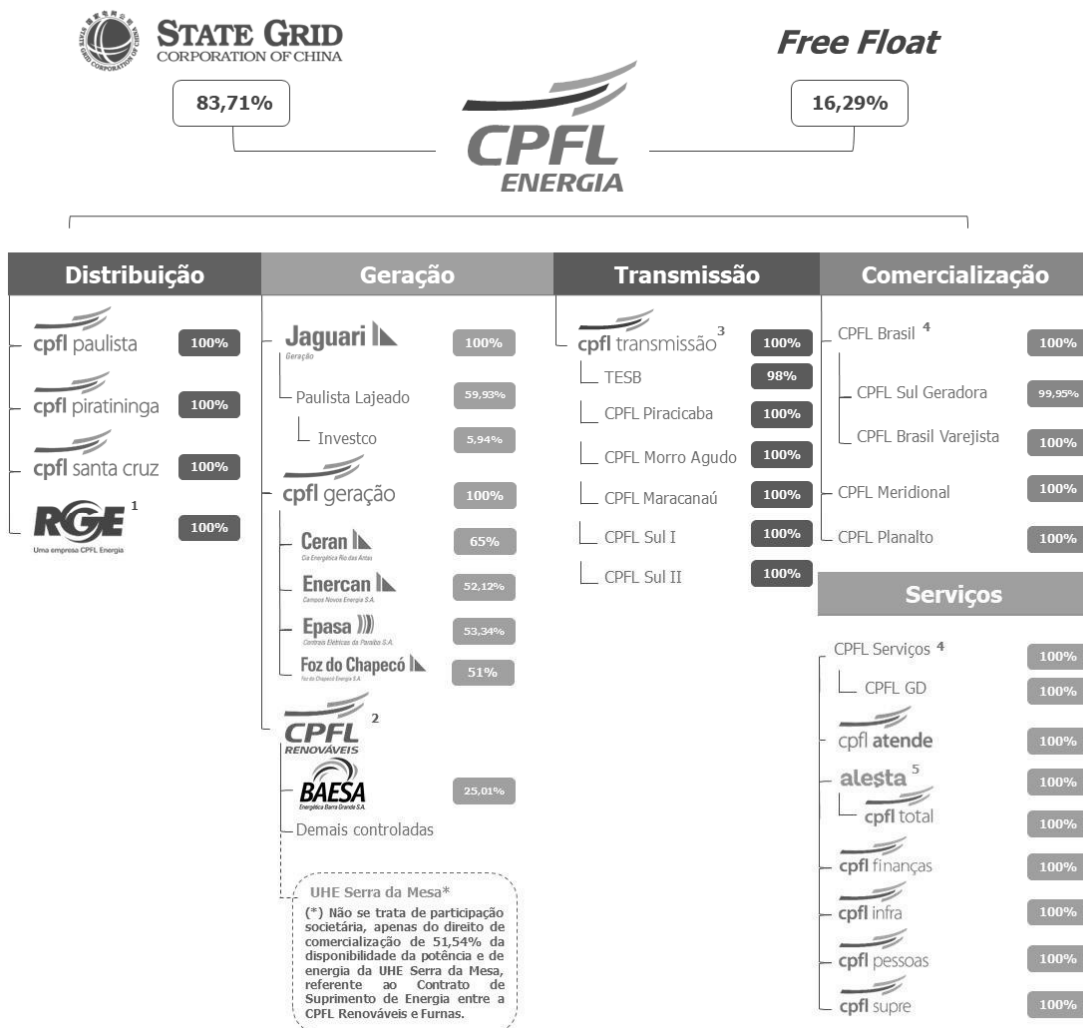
STATE GRID
CORPORATION OF CHINA

Free Float

83,71%

16,29%

CPFL
ENERGIA

Distribuição

cpfl paulista 100%

cpfl piratininga 100%

cpfl santa cruz 100%

RGE 1 100%
Uma empresa CPFL Energia

Geração

Jaguari 100%
Geração

Paulista Lajeado 59,93%

Investco 5,94%

cpfl geração 100%

Ceran 65%
Cia Energética Rio das Antas

Enercan 52,12%
Campos Novos Energia S.A.

Epasa 53,34%
Centrais Elétricas da Paraíba S.A.

Foz do Chapecó 51%
Foz do Chapecó Energia S.A.

CPFL RENOVÁVEIS 2

BAESA 25,01%
Energética Barra Grande S.A.

Demais controladas

UHE Serra da Mesa*
(*) Não se trata de participação societária, apenas do direito de comercialização de 51,54% da disponibilidade da potência e de energia da UHE Serra da Mesa, referente ao Contrato de Suprimento de Energia entre a CPFL Renováveis e Furnas.

Transmissão

cpfl transmissão 3 100%

TESB 98%

CPFL Piracicaba 100%

CPFL Morro Agudo 100%

CPFL Maracanaú 100%

CPFL Sul I 100%

CPFL Sul II 100%

Comercialização

CPFL Brasil 4 100%

CPFL Sul Geradora 99,95%

CPFL Brasil Varejista 100%

CPFL Meridional 100%

CPFL Planalto 100%

Serviços

CPFL Serviços 4 100%

CPFL GD 100%

cpfl atende 100%

alesta 5 100%

cpfl total 100%

cpfl finanças 100%

cpfl infra 100%

cpfl pessoas 100%

cpfl supre 100%